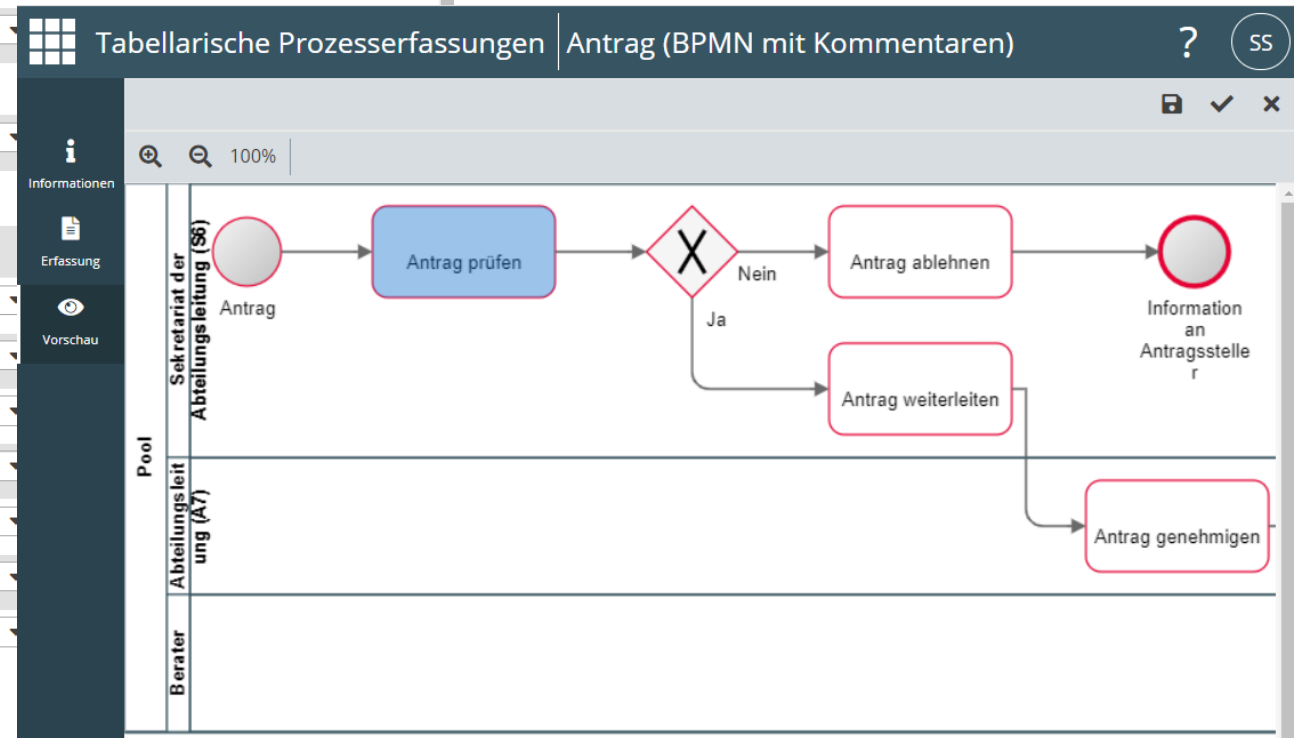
Tabellarische Prozesserfassungen | Antrag (BPMN mit Kommentaren)

?

SS

Informationen

Erfassung

Vorschau

100%

Pool

Sekretariat der Abteilungsleitung (S6)

Antrag

Antrag prüfen

Nein

Ja

Antrag ablehnen

Information an Antragssteller

Antrag weiterleiten

Abteilungsleitung (A7)

Antrag genehmigen

Berater